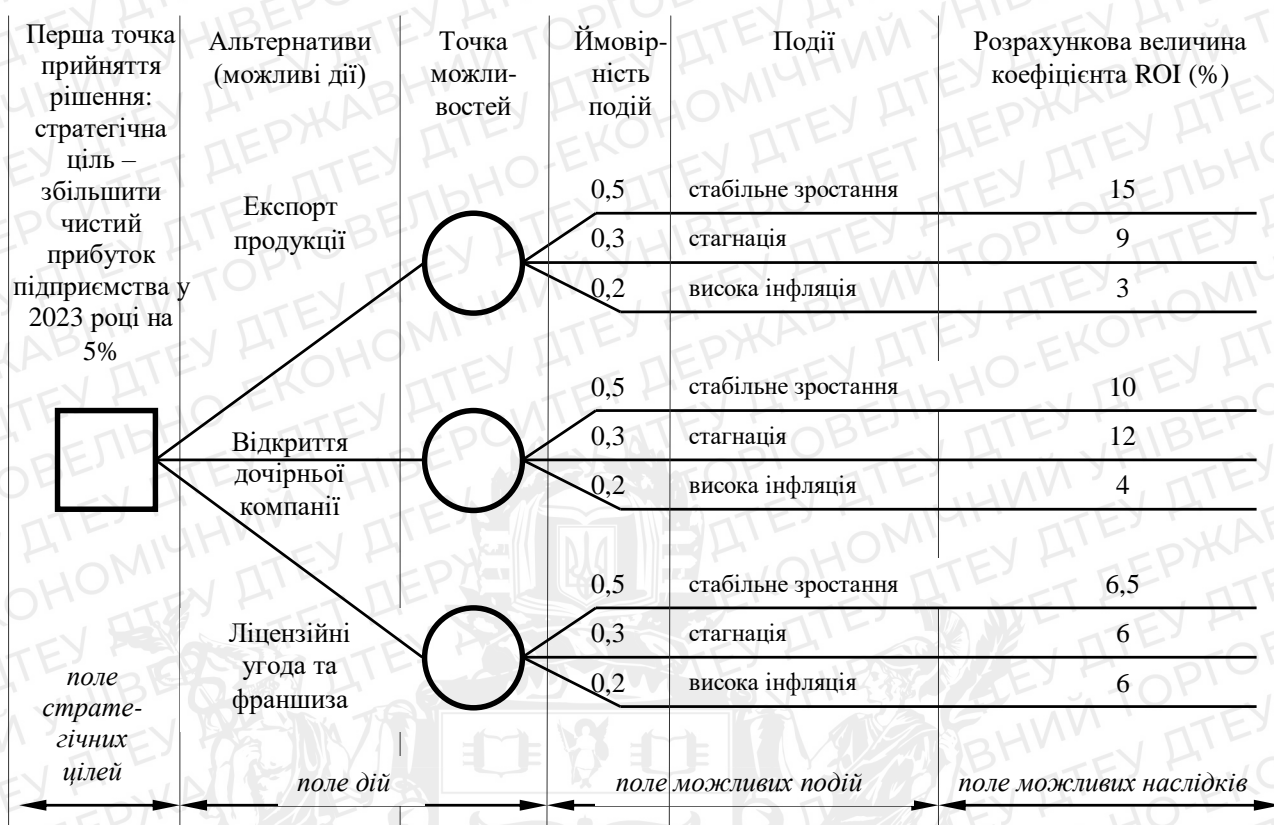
Перша точка прийняття рішення: стратегічна ціль – збільшити чистий прибуток підприємства у 2023 році на 5%

Альтернативи (можливі дії)

Точка можливостей

Ймовірність подій

Події

Розрахункова величина коефіцієнта ROI (%)

Експорт продукції

0,5 стабільне зростання 15
0,3 стагнація 9
0,2 висока інфляція 3

Відкриття дочірньої компанії

0,5 стабільне зростання 10
0,3 стагнація 12
0,2 висока інфляція 4

Ліцензійні угода та франшиза

0,5 стабільне зростання 6,5
0,3 стагнація 6
0,2 висока інфляція 6

поле стратегічних цілей

поле дій

поле можливих подій

поле можливих наслідків